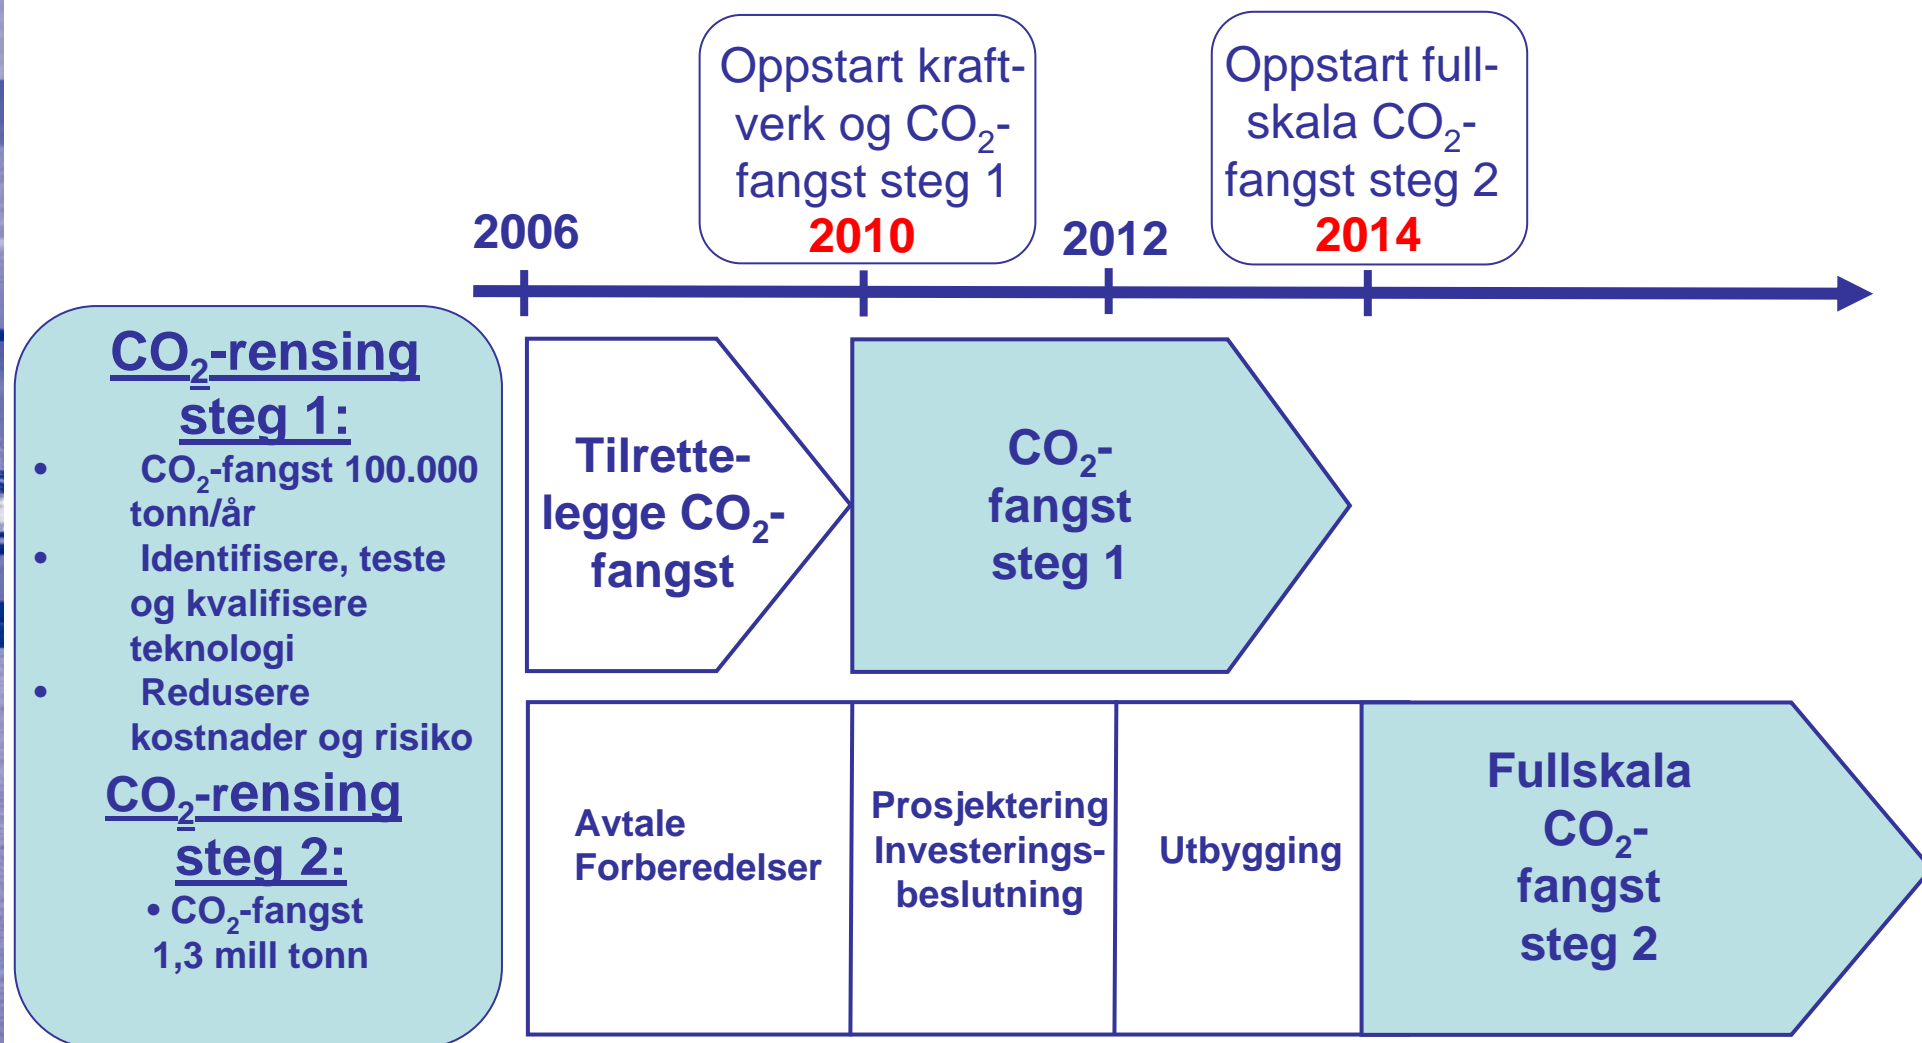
Oppstart kraftverk og $CO_2$-fangst steg 1
2010

Oppstart fullskala $CO_2$-fangst steg 2
2014

2006

2012

$CO_2$-rensing steg 1:
• $CO_2$-fangst 100.000 tonn/år
• Identifisere, teste og kvalifisere teknologi
• Redusere kostnader og risiko

$CO_2$-rensing steg 2:
• $CO_2$-fangst 1,3 mill tonn

Tilrettelegge $CO_2$-fangst

$CO_2$-fangst steg 1

Avtale Forberedelser

Prosjektering Investeringsbeslutning

Utbygging

Fullskala $CO_2$-fangst steg 2